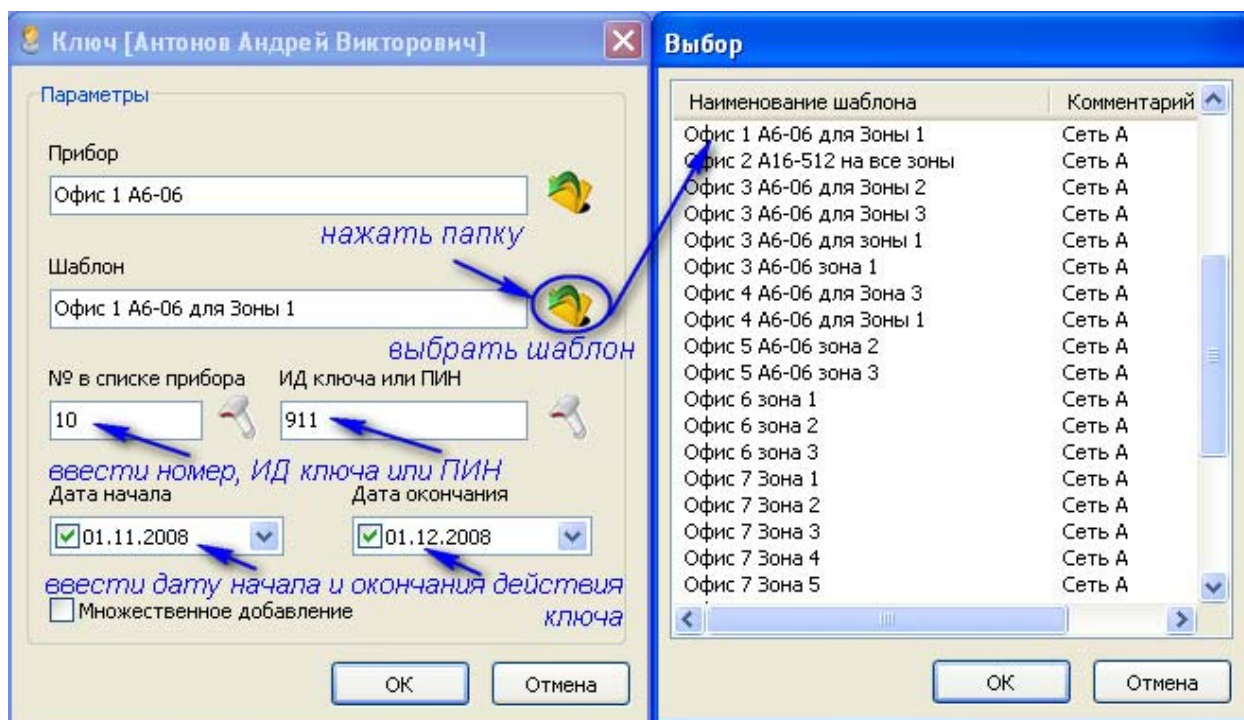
Ключ [Антонов Андрей Викторович]

Параметры

Прибор

Офис 1 А6-06

нажать папку

Шаблон

Офис 1 А6-06 для Зоны 1

выбрать шаблон

№ в списке прибора

ИД ключа или ПИН

10

911

ввести номер, ИД ключа или ПИН

Дата начала

Дата окончания

01.11.2008

01.12.2008

ввести дату начала и окончания действия ключа

Множественное добавление

OK

Отмена

Выбор

| Наименование шаблона | Комментарий |
|---|---|
| Офис 1 А6-06 для Зоны 1 | Сеть А |
| Офис 2 А16-512 на все зоны | Сеть А |
| Офис 3 А6-06 для Зоны 2 | Сеть А |
| Офис 3 А6-06 для Зоны 3 | Сеть А |
| Офис 3 А6-06 для зоны 1 | Сеть А |
| Офис 3 А6-06 зона 1 | Сеть А |
| Офис 4 А6-06 для Зона 3 | Сеть А |
| Офис 4 А6-06 для Зоны 1 | Сеть А |
| Офис 5 А6-06 зона 2 | Сеть А |
| Офис 5 А6-06 зона 3 | Сеть А |
| Офис 6 зона 1 | Сеть А |
| Офис 6 зона 2 | Сеть А |
| Офис 6 зона 3 | Сеть А |
| Офис 7 Зона 1 | Сеть А |
| Офис 7 Зона 2 | Сеть А |
| Офис 7 Зона 3 | Сеть А |
| Офис 7 Зона 4 | Сеть А |
| Офис 7 Зона 5 | Сеть А |

OK

Отмена